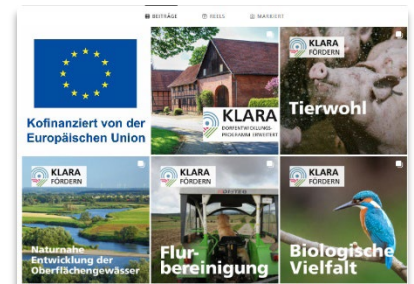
BEITRÄGE REELS MARKIERT

Kofinanziert von der Europäischen Union

KLARA
FÖRDERPROGRAMM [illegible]

KLARA FÖRDERN
Tierwohl

KLARA FÖRDERN
Naturnahe Entwicklung der Oberflächengewässer

KLARA FÖRDERN
Flurbereinigung

KLARA FÖRDERN
Biologische Vielfalt